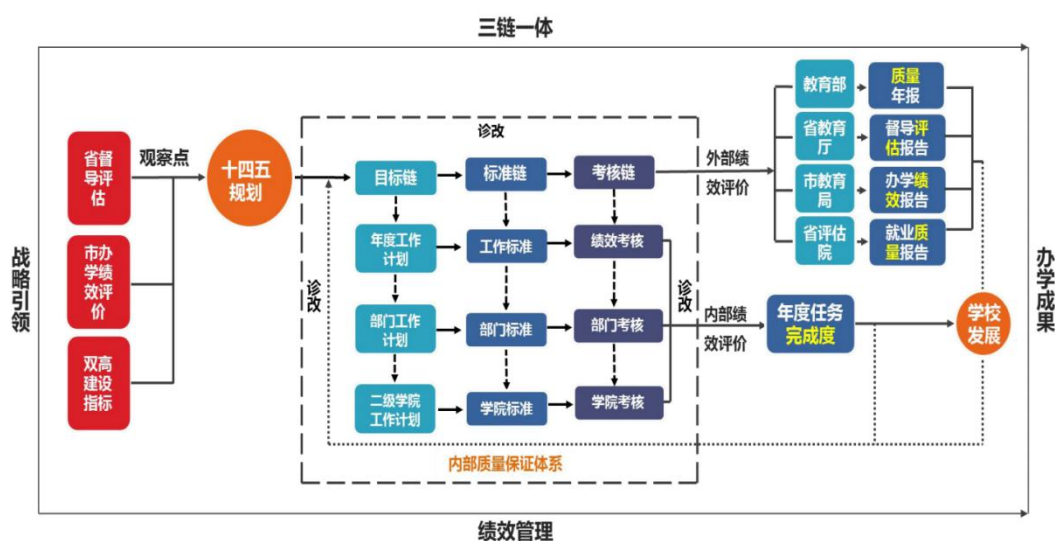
三链一体

战略引领

省督导评估

市办学绩效评价

双高建设指标

观察点

十四五规划

诊改

目标链

标准链

考核链

年度工作计划

工作标准

绩效考核

部门工作计划

部门标准

部门考核

二级学院工作计划

学院标准

学院考核

诊改

诊改

内部质量保证体系

外部绩效评价

内部绩效评价

教育部

质量年报

省教育厅

督导评估报告

市教育局

办学绩效报告

省评估院

就业质量报告

年度任务完成度

学校发展

办学成果

绩效管理